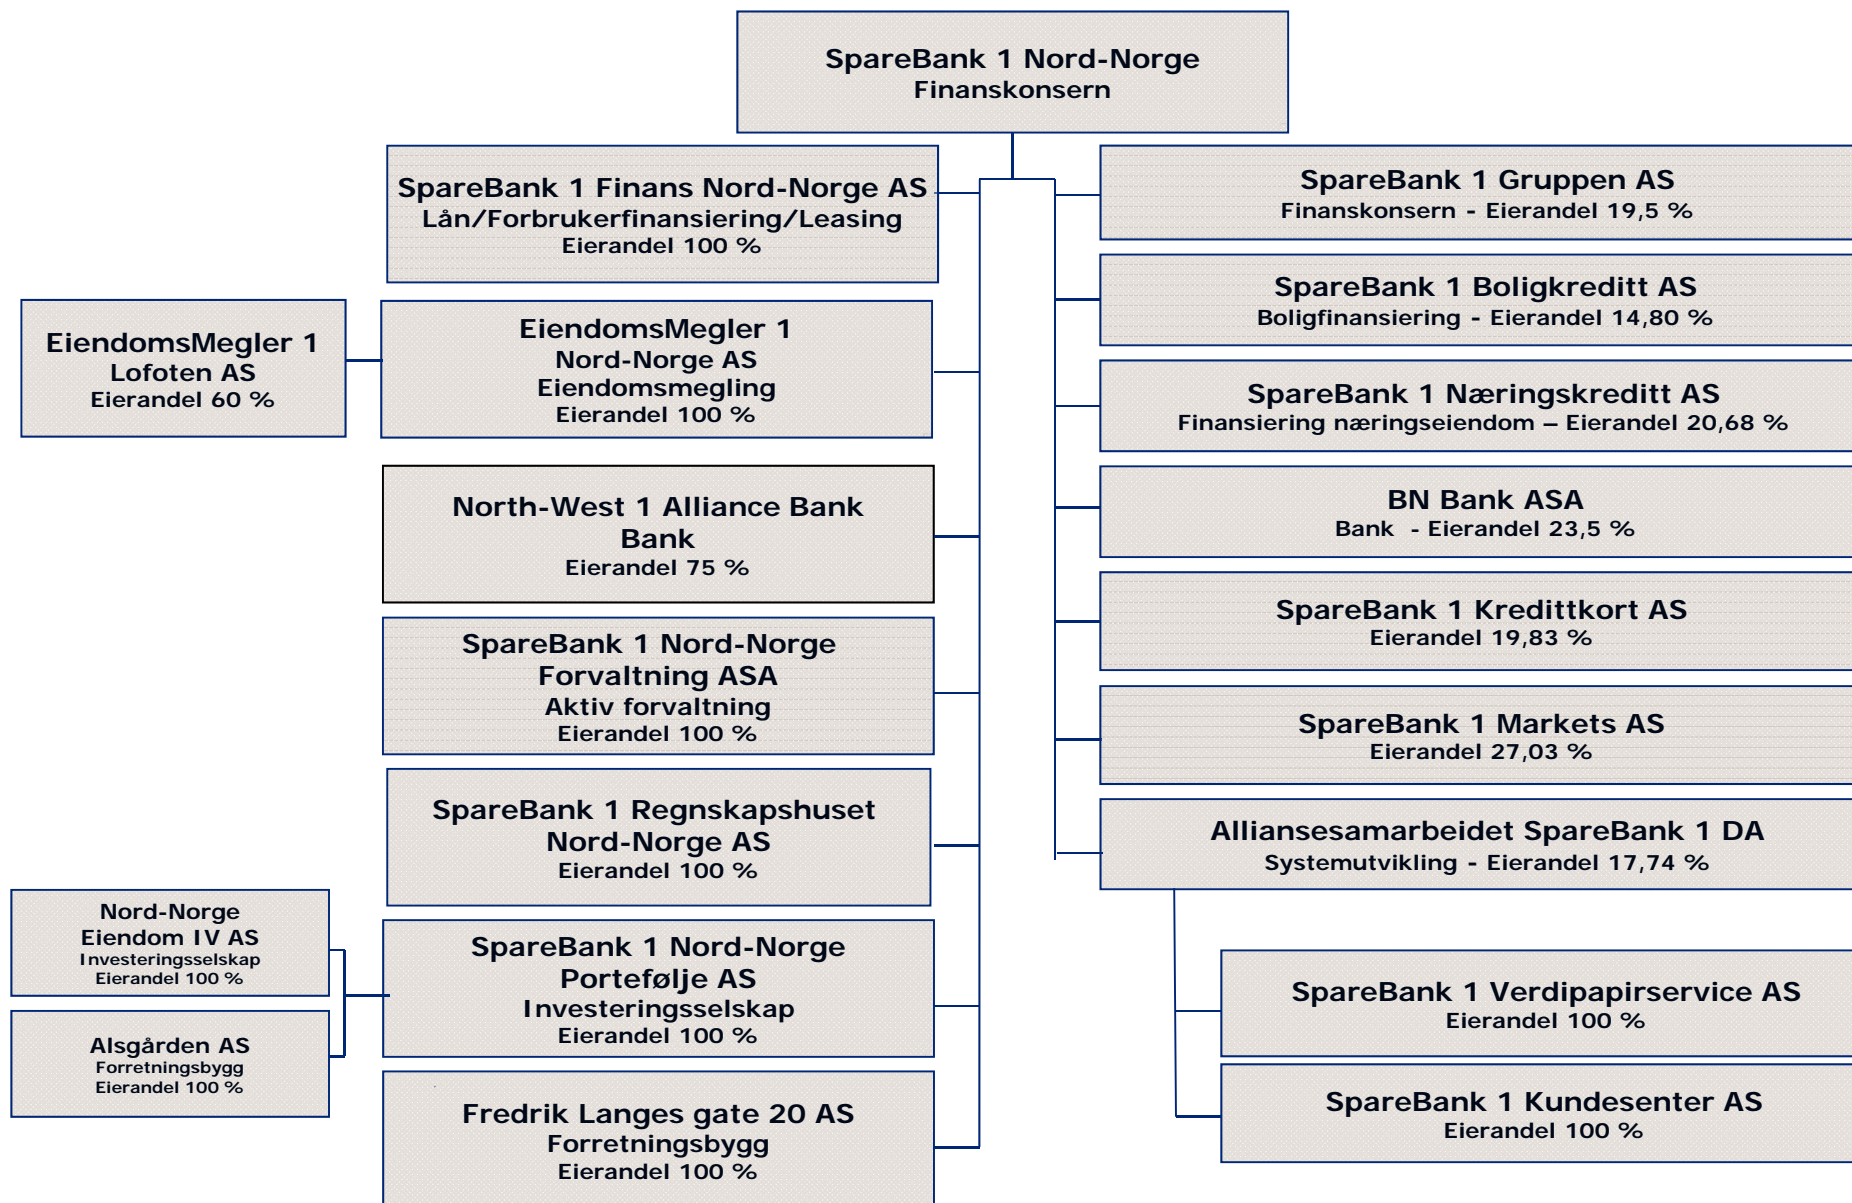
SpareBank 1 Nord-Norge
Finanskonsern

SpareBank 1 Finans Nord-Norge AS
Lån/Forbrukerfinansiering/Leasing
Eierandel 100 %

EiendomsMegler 1
Lofoten AS
Eierandel 60 %

EiendomsMegler 1
Nord-Norge AS
Eiendomsmegling
Eierandel 100 %

North-West 1 Alliance Bank
Bank
Eierandel 75 %

SpareBank 1 Nord-Norge
Forvaltning ASA
Aktiv forvaltning
Eierandel 100 %

SpareBank 1 Regnskapshuset
Nord-Norge AS
Eierandel 100 %

Nord-Norge
Eiendom IV AS
Investeringsselskap
Eierandel 100 %

Alsgården AS
Forretningsbygg
Eierandel 100 %

SpareBank 1 Nord-Norge
Portefølje AS
Investeringsselskap
Eierandel 100 %

Fredrik Langes gate 20 AS
Forretningsbygg
Eierandel 100 %

SpareBank 1 Gruppen AS
Finanskonsern - Eierandel 19,5 %

SpareBank 1 Boligkreditt AS
Boligfinansiering - Eierandel 14,80 %

SpareBank 1 Næringskreditt AS
Finansiering næringseiendom – Eierandel 20,68 %

BN Bank ASA
Bank - Eierandel 23,5 %

SpareBank 1 Kredittkort AS
Eierandel 19,83 %

SpareBank 1 Markets AS
Eierandel 27,03 %

Alliansesamarbeidet SpareBank 1 DA
Systemutvikling - Eierandel 17,74 %

SpareBank 1 Verdipapirservice AS
Eierandel 100 %

SpareBank 1 Kundesenter AS
Eierandel 100 %